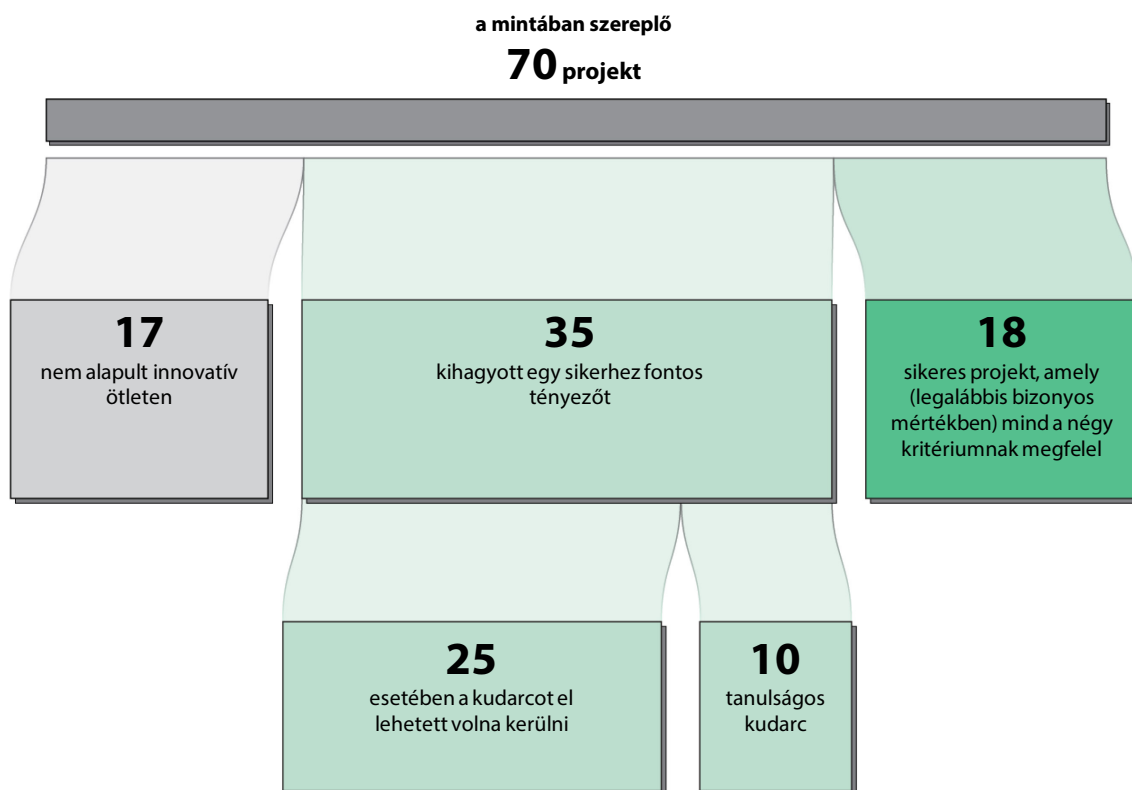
a mintában szereplő

70 projekt

17
nem alapult innovatív ötleten

35
kihagyott egy sikerhez fontos tényezőt

18
sikeres projekt, amely (legalábbis bizonyos mértékben) mind a négy kritériumnak megfelel

25
esetében a kudarcot el lehetett volna kerülni

10
tanulságos kudarc